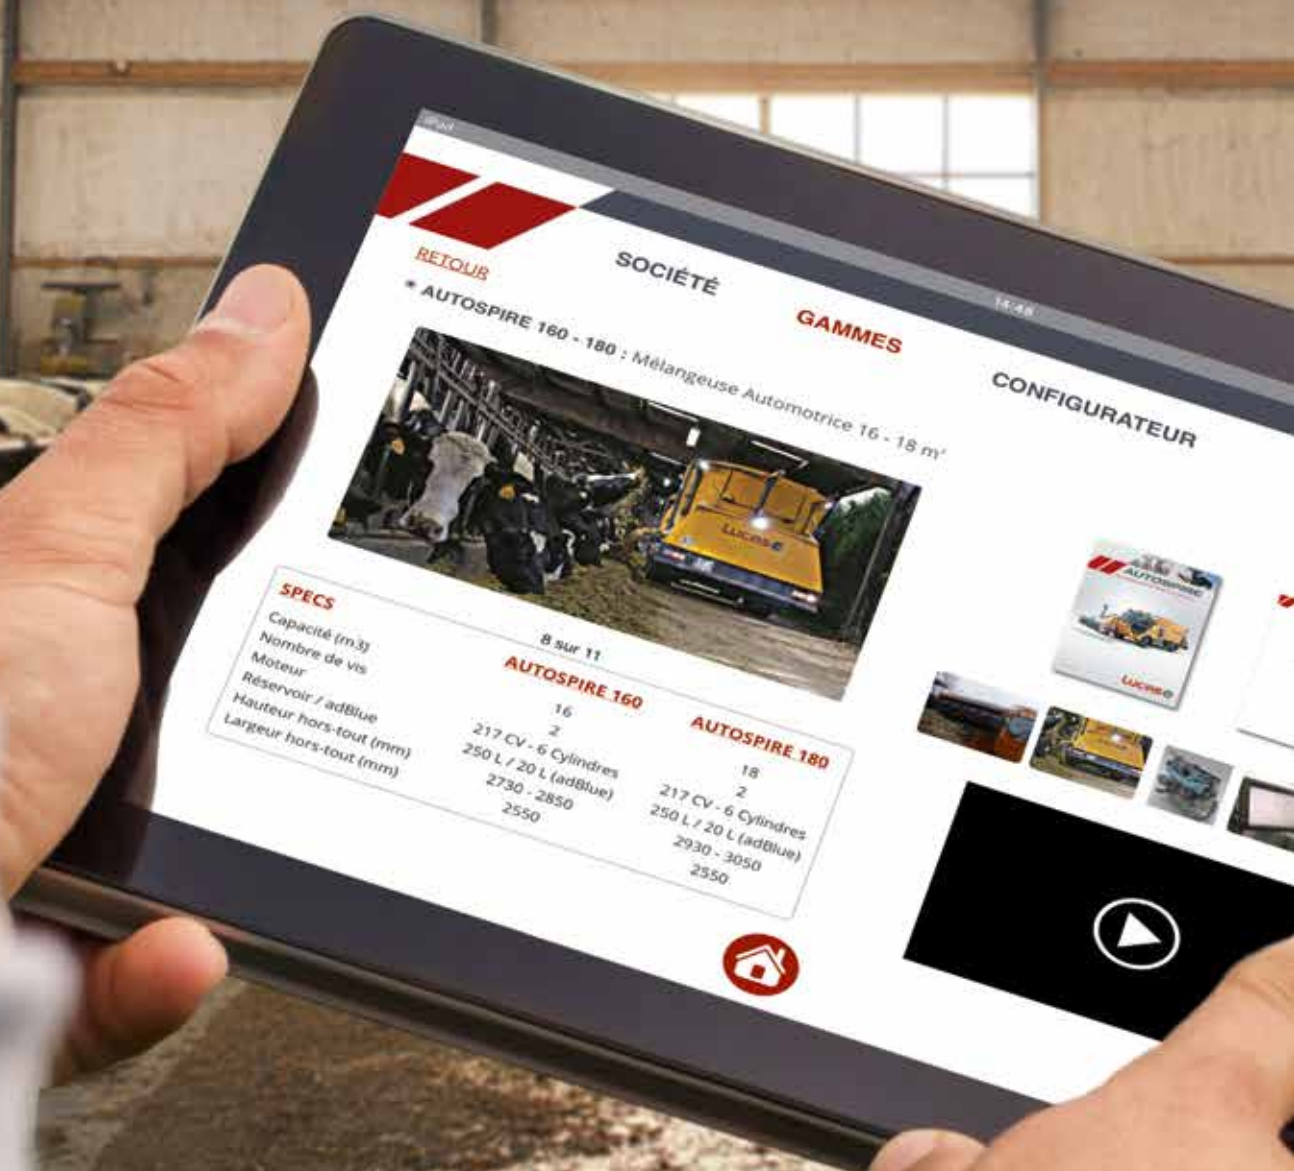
iPad

14:48

RETOUR

SOCIÉTÉ

GAMMES

CONFIGURATEUR

* AUTOSPIRE 160 - 180 : Mélangeuse Automotrice 16 - 18 m³

LUCAS

8 sur 11

SPECS

| | AUTOSPIRE 160 | AUTOSPIRE 180 |
|---|---|---|
| Capacité (m3) | 16 | 18 |
| Nombre de vis | 2 | 2 |
| Moteur | 217 CV - 6 Cylindres | 217 CV - 6 Cylindres |
| Réservoir / adBlue | 250 L / 20 L (adBlue) | 250 L / 20 L (adBlue) |
| Hauteur hors-tout (mm) | 2730 - 2850 | 2930 - 3050 |
| Largeur hors-tout (mm) | 2550 | 2550 |

AUTOSPIRE

LUCAS